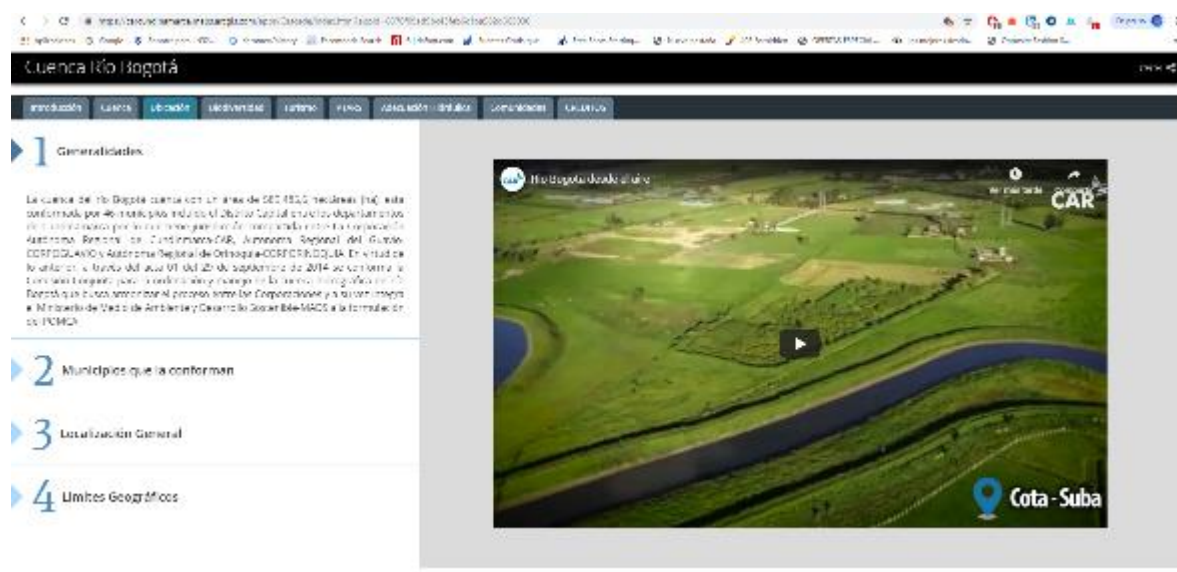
Cuenca Río Bogotá

Introducción | Cuenca | Ubicación | Biodiversidad | Turismo | POMCA | Adecuación Hidráulica | Comunidades | CAUDALES

1 Generalidades

La cuenca del río Bogotá cuenta con un área de 589.143,0 hectáreas (ha), esta conformada por 46 municipios incluido el Distrito Capital en sus departamentos de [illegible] por lo cual tiene jurisdicción compartida entre la Corporación Autónoma Regional de Cundinamarca-CAR, Autónoma Regional del Guavio-CORPOGUAVIO y Autónoma Regional de Orinoquia-CORPORINOQUIA. En virtud de lo anterior a través del acta 01 del 25 de septiembre de 2014 se conforma la Comisión Conjunta para la ordenación y manejo de la cuenca hidrográfica del río Bogotá que busca armonizar el proceso entre las Corporaciones y la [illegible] el Ministerio de Medio de Ambiente y Desarrollo Sostenible-MADS a la formulación del POMCA.

2 Municipios que la conforman

3 Localización General

4 Limites Geográficos

Rio Bogotá desde el aire

CAR

Cota - Suba